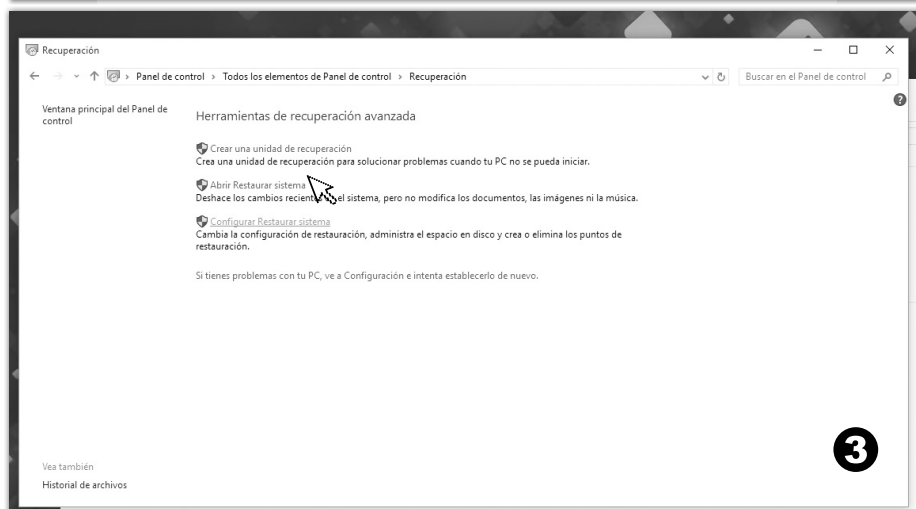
Recuperación

Panel de control > Todos los elementos de Panel de control > Recuperación

Buscar en el Panel de control

Ventana principal del Panel de control

Herramientas de recuperación avanzada

Crear una unidad de recuperación
Crea una unidad de recuperación para solucionar problemas cuando tu PC no se pueda iniciar.

Abrir Restaurar sistema
Deshace los cambios recient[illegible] el sistema, pero no modifica los documentos, las imágenes ni la música.

Configurar Restaurar sistema
Cambia la configuración de restauración, administra el espacio en disco y crea o elimina los puntos de restauración.

Si tienes problemas con tu PC, ve a Configuración e intenta establecerlo de nuevo.

Vea también
Historial de archivos

3